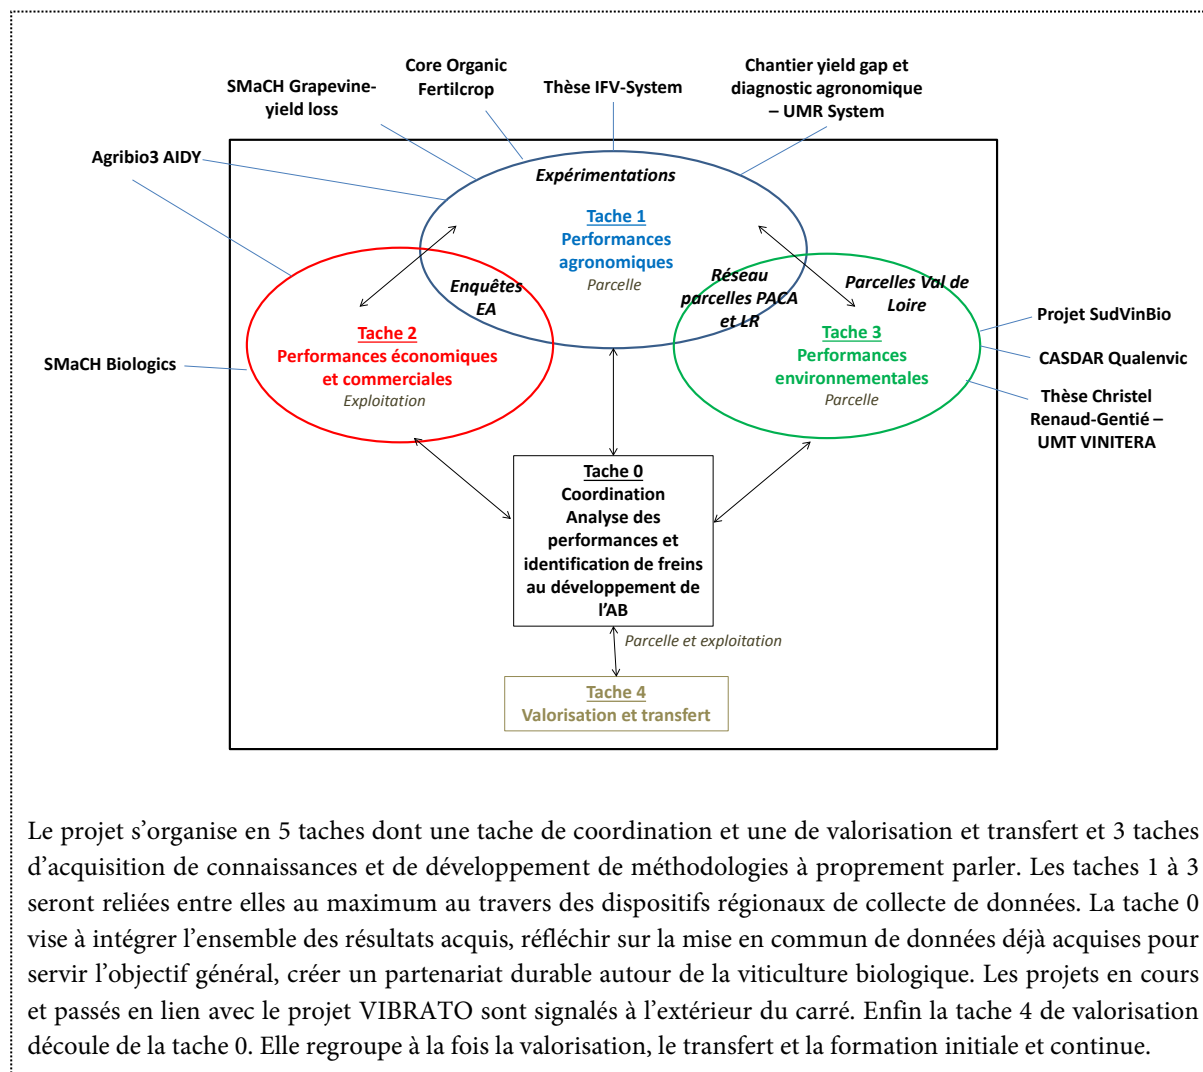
SMaCH Grapevine-yield loss

Core Organic Fertilcrop

Thèse IFV-System

Chantier yield gap et diagnostic agronomique – UMR System

Agribio3 AIDY

Expérimentations

Tache 1
Performances agronomiques
Parcelle

Enquêtes EA

Réseau parcelles PACA et LR

Parcelles Val de Loire

Projet SudVinBio

CASDAR Qualenvic

Thèse Christel Renaud-Gentié – UMT VINITERA

SMaCH Biologics

Tache 2
Performances économiques et commerciales
Exploitation

Tache 3
Performances environnementales
Parcelle

Tache 0
Coordination
Analyse des performances et identification de freins au développement de l'AB

Parcelle et exploitation

Tache 4
Valorisation et transfert

Le projet s'organise en 5 taches dont une tache de coordination et une de valorisation et transfert et 3 taches d'acquisition de connaissances et de développement de méthodologies à proprement parler. Les taches 1 à 3 seront reliées entre elles au maximum au travers des dispositifs régionaux de collecte de données. La tache 0 vise à intégrer l'ensemble des résultats acquis, réfléchir sur la mise en commun de données déjà acquises pour servir l'objectif général, créer un partenariat durable autour de la viticulture biologique. Les projets en cours et passés en lien avec le projet VIBRATO sont signalés à l'extérieur du carré. Enfin la tache 4 de valorisation découle de la tache 0. Elle regroupe à la fois la valorisation, le transfert et la formation initiale et continue.